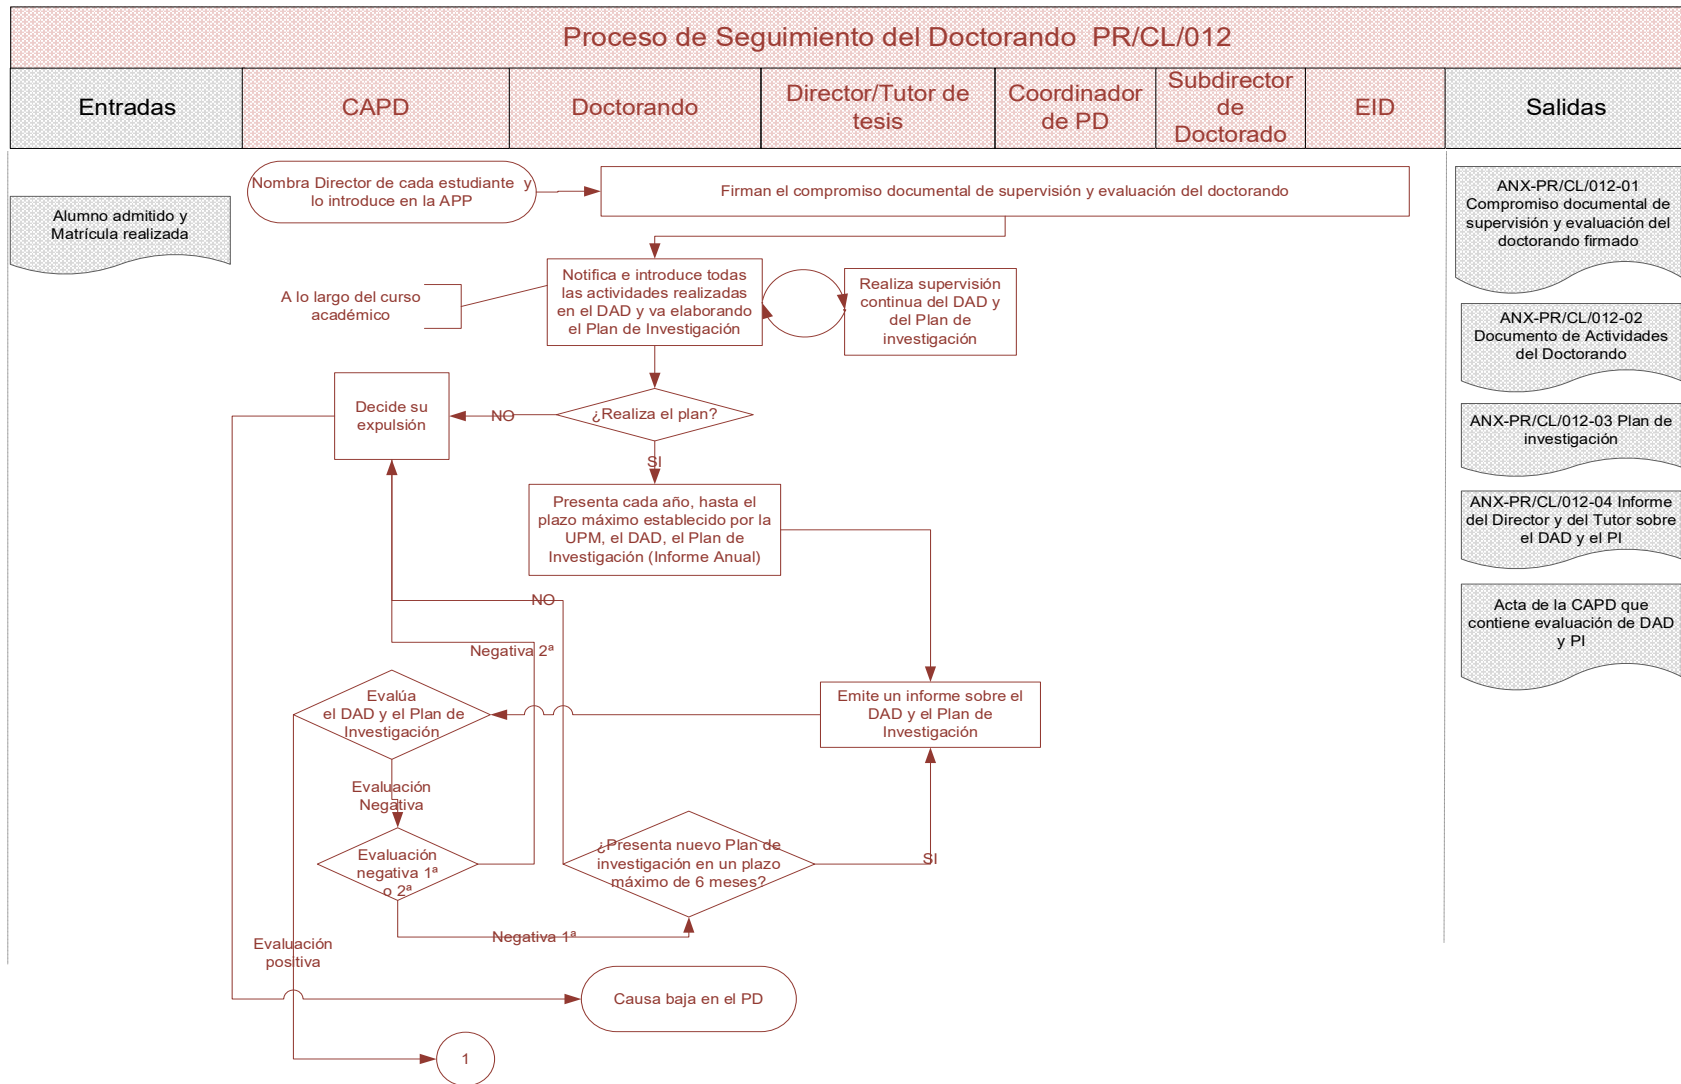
Proceso de Seguimiento del Doctorando PR/CL/012

| Entradas | CAPD | Doctorando | Director/Tutor de tesis | Coordinador de PD | Subdirector de Doctorado | EID | Salidas |
|---|---|---|---|---|---|---|---|

Alumno admitido y Matrícula realizada

Nombra Director de cada estudiante y lo introduce en la APP

Firman el compromiso documental de supervisión y evaluación del doctorando

A lo largo del curso académico

Notifica e introduce todas las actividades realizadas en el DAD y va elaborando el Plan de Investigación

Realiza supervisión continua del DAD y del Plan de investigación

Decide su expulsión

NO

¿Realiza el plan?

SI

Presenta cada año, hasta el plazo máximo establecido por la UPM, el DAD, el Plan de Investigación (Informe Anual)

NO

Negativa 2ª

Evalúa el DAD y el Plan de Investigación

Emite un informe sobre el DAD y el Plan de Investigación

Evaluación Negativa

Evaluación negativa 1ª o 2ª

¿Presenta nuevo Plan de investigación en un plazo máximo de 6 meses?

SI

Negativa 1ª

Evaluación positiva

Causa baja en el PD

1

ANX-PR/CL/012-01 Compromiso documental de supervisión y evaluación del doctorando firmado

ANX-PR/CL/012-02 Documento de Actividades del Doctorando

ANX-PR/CL/012-03 Plan de investigación

ANX-PR/CL/012-04 Informe del Director y del Tutor sobre el DAD y el PI

Acta de la CAPD que contiene evaluación de DAD y PI